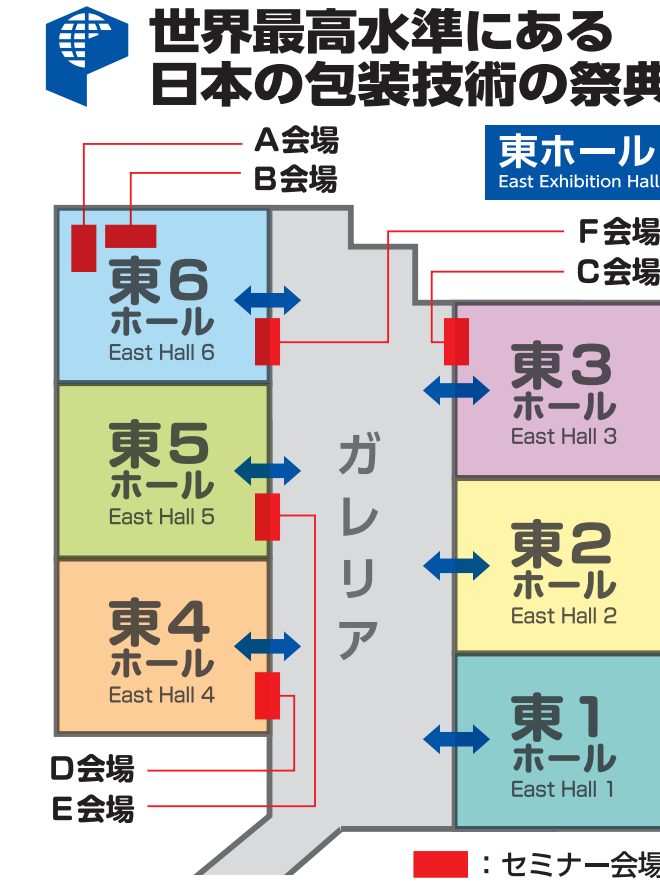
世界最高水準にある
日本の包装技術の祭典

東ホール
East Exhibition Hall

A会場
B会場
F会場
C会場

東6
ホール
East Hall 6

東5
ホール
East Hall 5

東4
ホール
East Hall 4

ガレリア

東3
ホール
East Hall 3

東2
ホール
East Hall 2

東1
ホール
East Hall 1

D会場
E会場

：セミナー会場